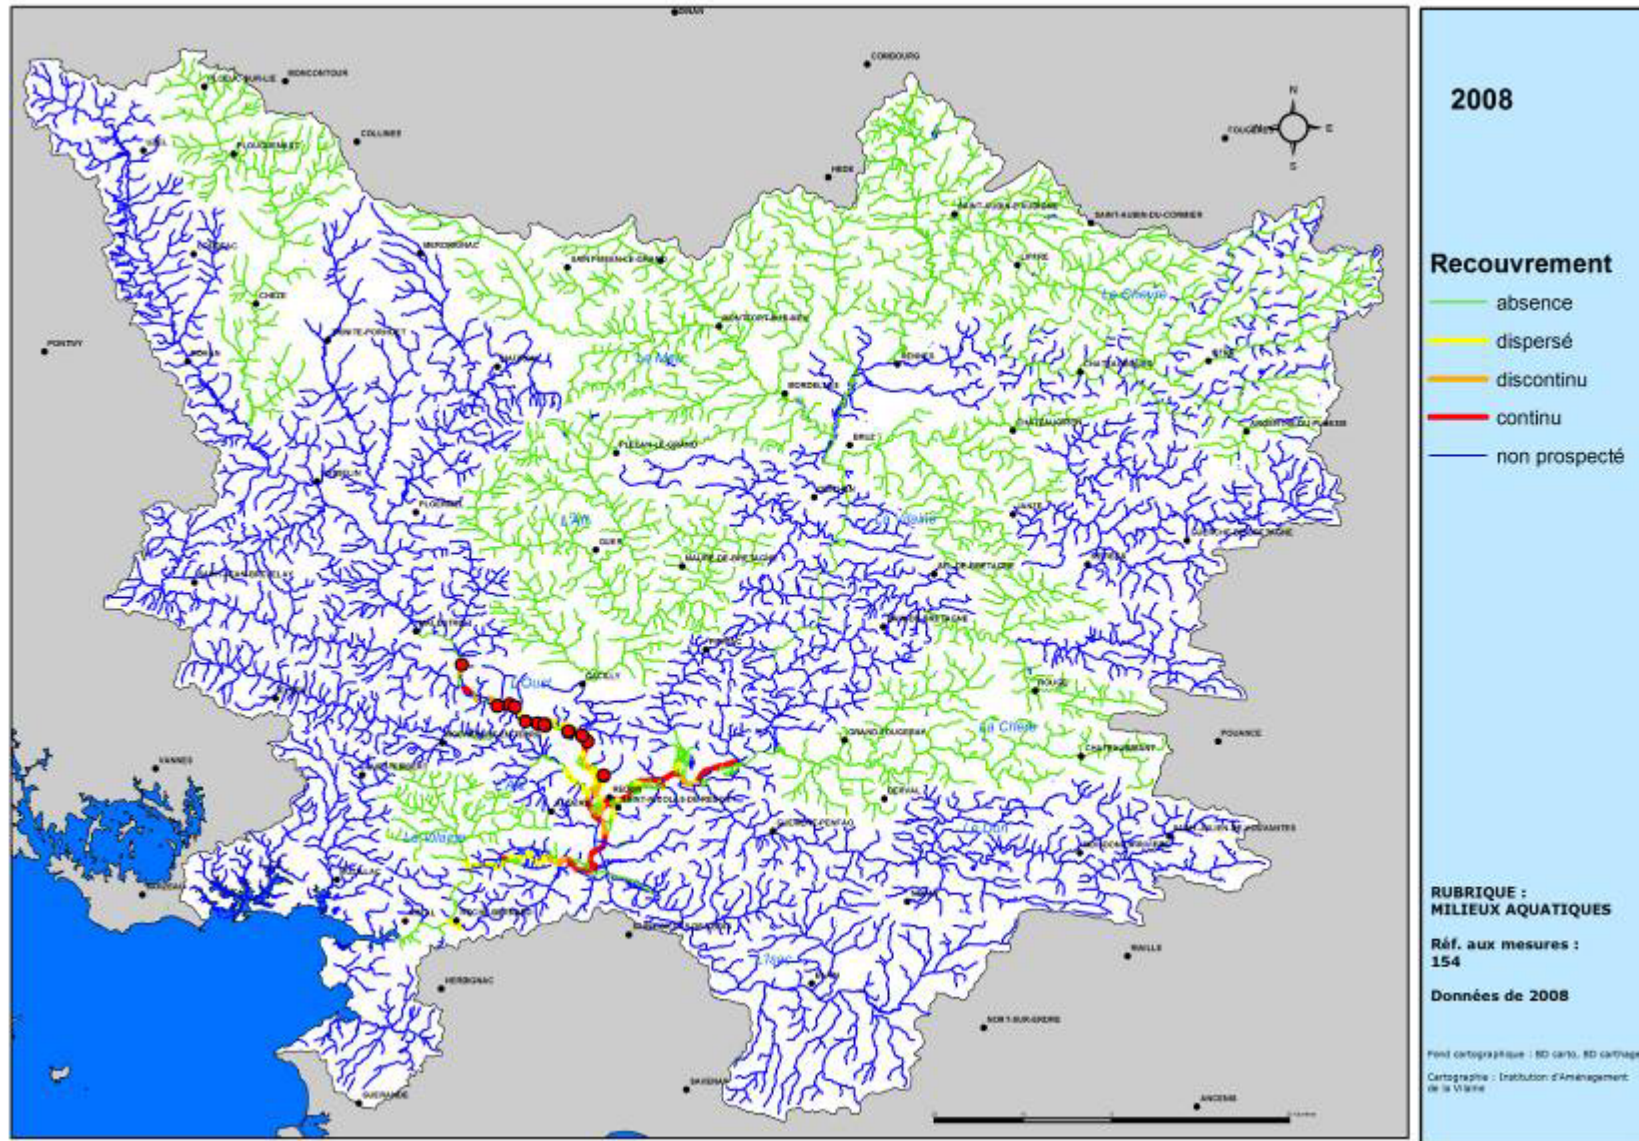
2008

Recouvrement
absence
dispersé
discontinu
continu
non prospecté

RUBRIQUE :
MILIEUX AQUATIQUES

Réf. aux mesures :
154

Données de 2008

Fond cartographique : BD carto, BD carthage

Cartographie : Institution d'Aménagement de la Vilaine

N
E
S

DINAN
COMBOURG
FOUGERES
COLLINEE
HEDE
SAINT-AUBIN-DU-CORMIER
LIFFRE
PONTIVY
MONTFORT-SUR-MEU
RENNES
BRUZ
PLELAN-LE-GRAND
GUER
MAURE-DE-BRETAGNE
PIPRIAC
CARENTOIR
GRAND-FOUGERAY
ROUGE
POUANCE
CHATEAUBRIANT
DERVAL
GUEMENE-PENFAO
VANNES
REDON
HERBIGNAC
SAVENAY
NORT-SUR-ERDRE
ANCENIS
GUERANDE
NOZAY
BLAIN
MALESTROIT
PLOERMEL
JOSSELIN
LA GACILLY
CHATEAUGIRON
JANZE
BAIN-DE-BRETAGNE
ROCHEFORT-EN-TERRE
MUZILLAC
SAINT-NICOLAS-DE-REDON
VITRE

La Vilaine
Le Meu
L'Oust
La Chère
L'Aff
L'Isac
Le Don
La Seiche
La Cantache